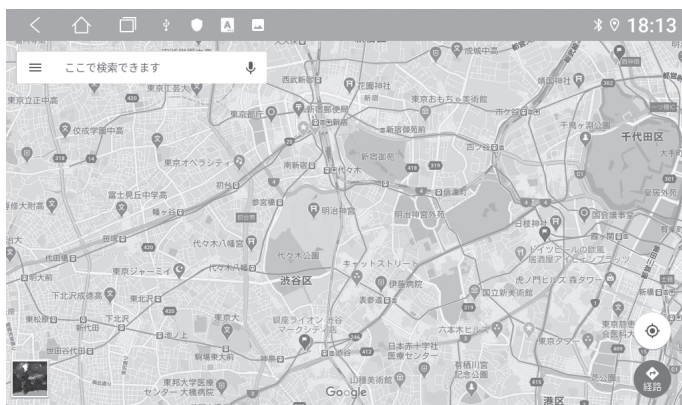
18:13

ここで検索できます

成城中学
東京工芸大
西新宿五丁目
花園神社
東京おもちゃ美術館
靖国神社
東京立正中高
東京都庁
新宿御苑前
千鳥ヶ淵公園
佼成学園中高
千代田区
東京オペラシティ
南新宿
新宿御苑
四ツ谷
初台
代々木
富士見丘中学高
参宮橋
明治神宮
幡ヶ谷
明治神宮外苑
日枝神社
国会議事堂
代々木八幡宮
代々木公園
東京ジャーミイ
代々木八幡
キャットストリート
渋谷区
虎ノ門ヒルズ
伊勢丹病院
表参道
国立新美術館
下北沢成徳高
東北沢
下北沢
新代田
東京大
池ノ上
駒場東大前
劇場ライオン 渋谷マークシティ
六本木ヒルズ
東京タワー
日本赤十字社医療センター
有栖川宮記念公園
東邦大学医療センター大橋病院
山種美術館
港区
Google
経路